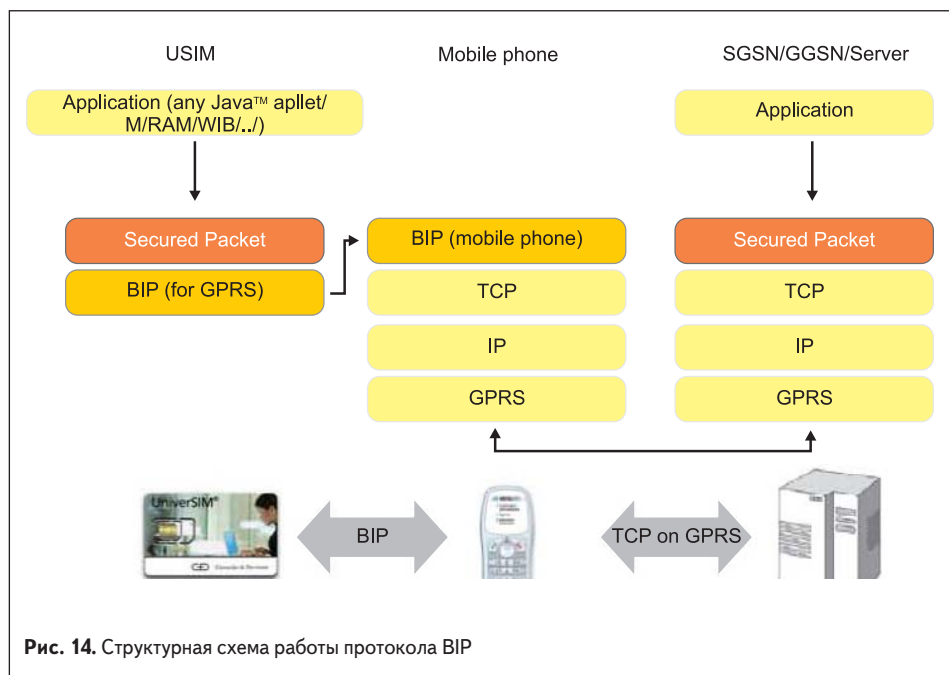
USIM

Mobile phone

SGSN/GGSN/Server

Application (any Java™ apllet/ M/RAM/WIB/../)

Application

Secured Packet

BIP (for GPRS)

BIP (mobile phone)

TCP

IP

GPRS

Secured Packet

TCP

IP

GPRS

UniverSIM

G&D Giesecke & Devrient

BIP

TCP on GPRS

**Рис. 14.** Структурная схема работы протокола BIP